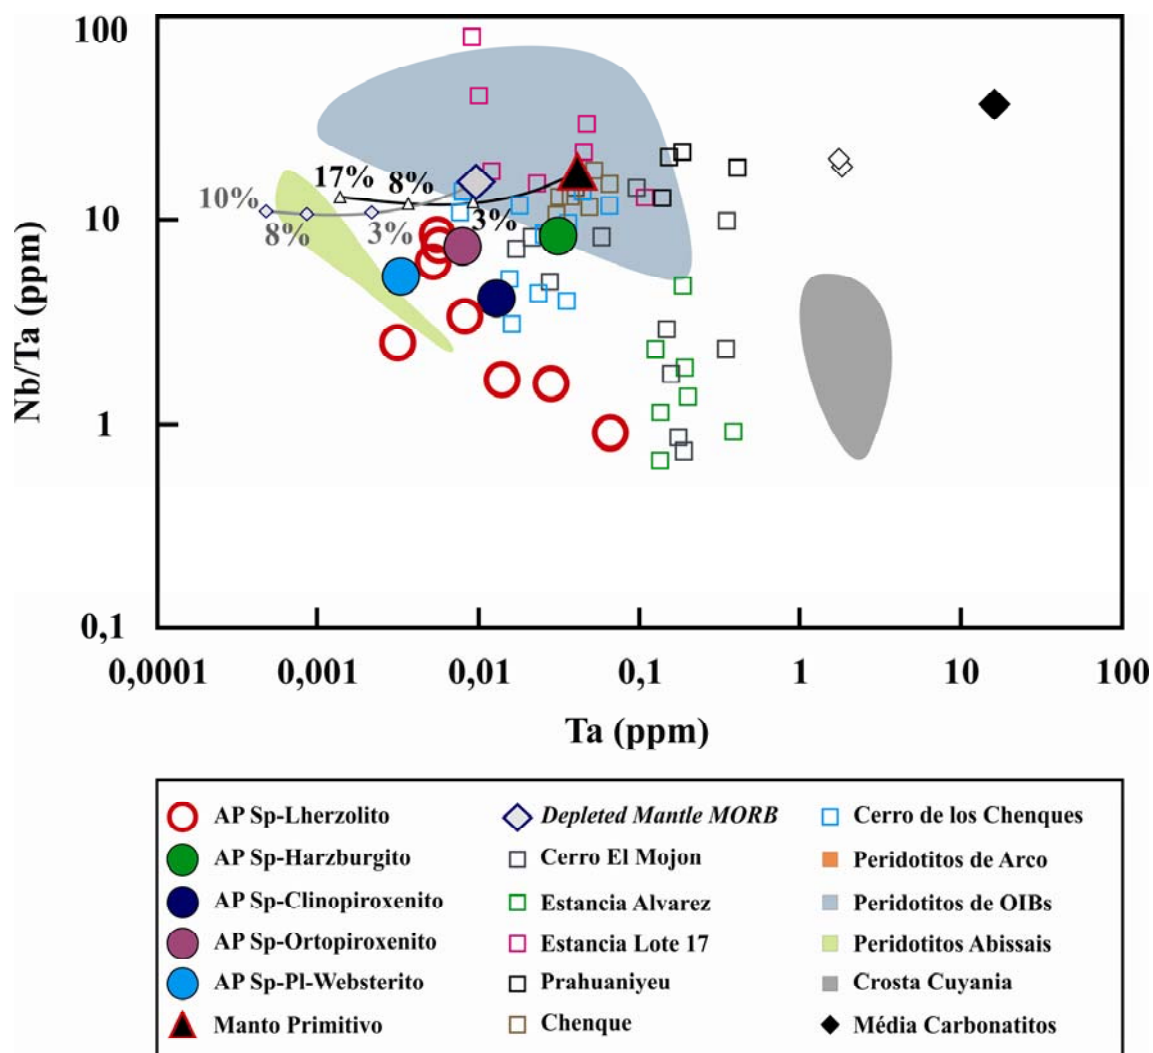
100
10
1
0,1
Nb/Ta (ppm)
10%
8%
17%
8%
3%
3%
0,0001
0,001
0,01
0,1
1
10
100
Ta (ppm)

AP Sp-Lherzolito
AP Sp-Harzburgito
AP Sp-Clinopiroxenito
AP Sp-Ortopiroxenito
AP Sp-Pl-Websterito
Manto Primitivo
Depleted Mantle MORB
Cerro El Mojon
Estancia Alvarez
Estancia Lote 17
Prahuaniyeu
Chenque
Cerro de los Chenques
Peridotitos de Arco
Peridotitos de OIBs
Peridotitos Abissais
Crosta Cuyania
Média Carbonatitos